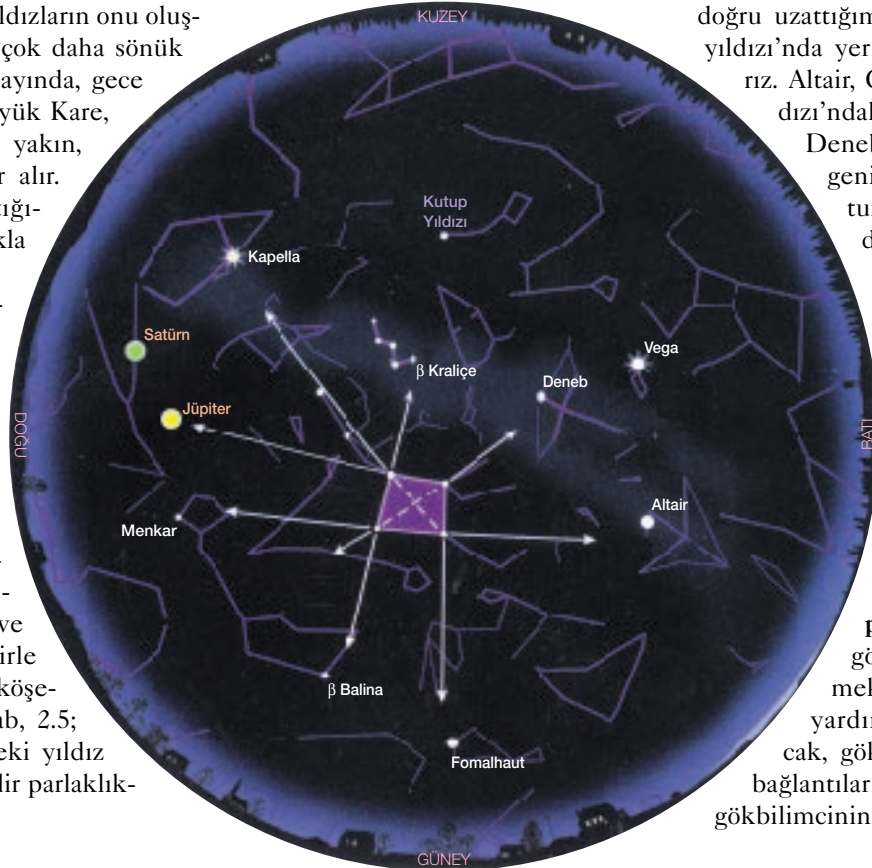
ldızların onu oluş- çok daha sönük ayında, gece yük Kare, yakın, r alır. tığı- kla

-
we irle köşe- ab, 2.5; eki yıldız dir parlaklık-

KUZEY

Kutup Yıldızı

Kapella

Satürn

Jüpiter

DOĞU

β Kraliçe

Deneb

Vega

BATI

Altair

Menkar

β Balina

Fomalhaut

GÜNEY

doğru uzattığım yıldızı'nda yer rız. Altair, C dızı'ndal Deneb geni tu d

P gö mek yardı cak, gök bağlantılar gökbilimcinin